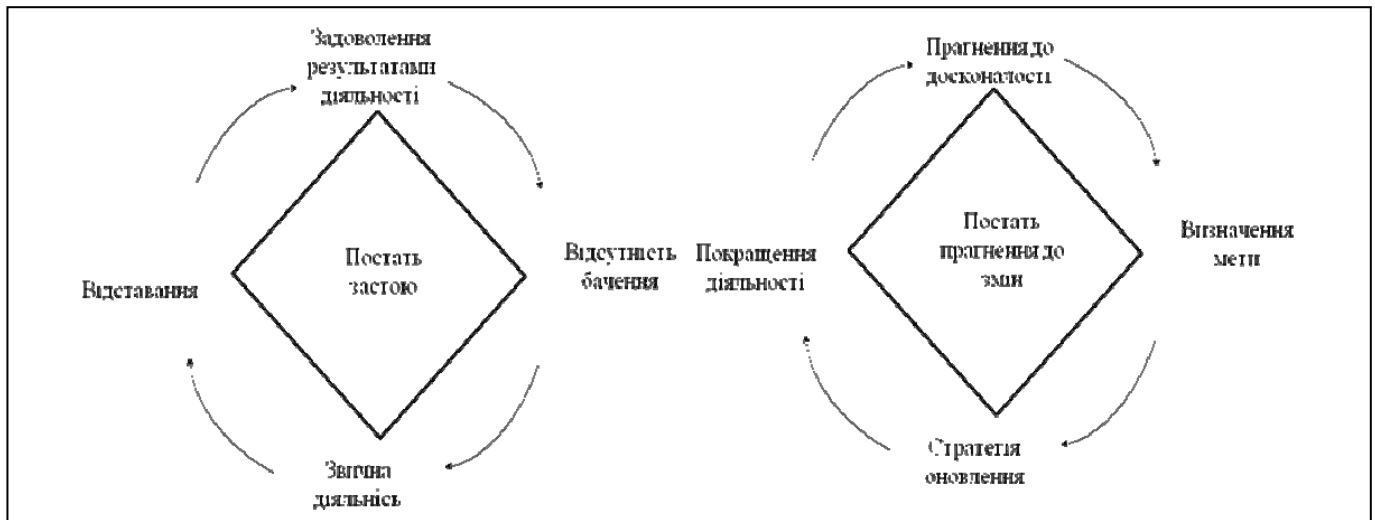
Задоволення результатами діяльності

Відсутність бачення

Звична діяльність

Відставання

Постать застою

Прагнення до досконалості

Визначення мети

Стратегія оновлення

Покращення діяльності

Постать прагнення до змін